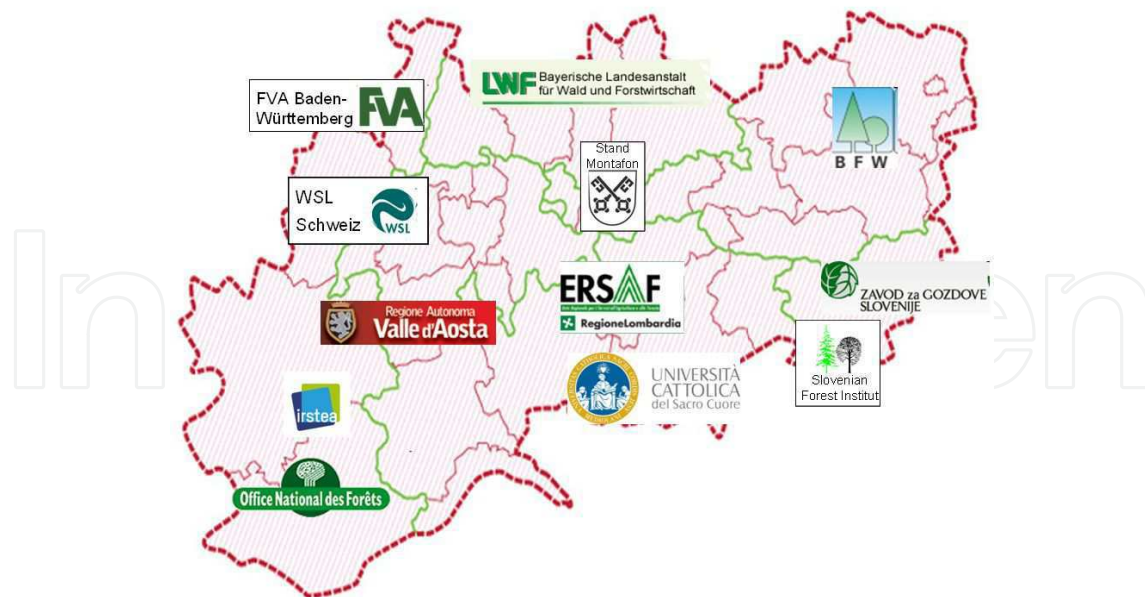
FVA Baden-Württemberg FVA

LWF Bayerische Landesanstalt für Wald und Forstwirtschaft

BFW

Stand Montafon

WSL Schweiz WSL

ERSAF RegioneLombardia

ZAVOD za GOZDOVE SLOVENIJE

Regione Autonoma Valle d'Aosta

Slovenian Forest Institut

UNIVERSITÀ CATTOLICA del Sacro Cuore

irstea

Office National des Forêts